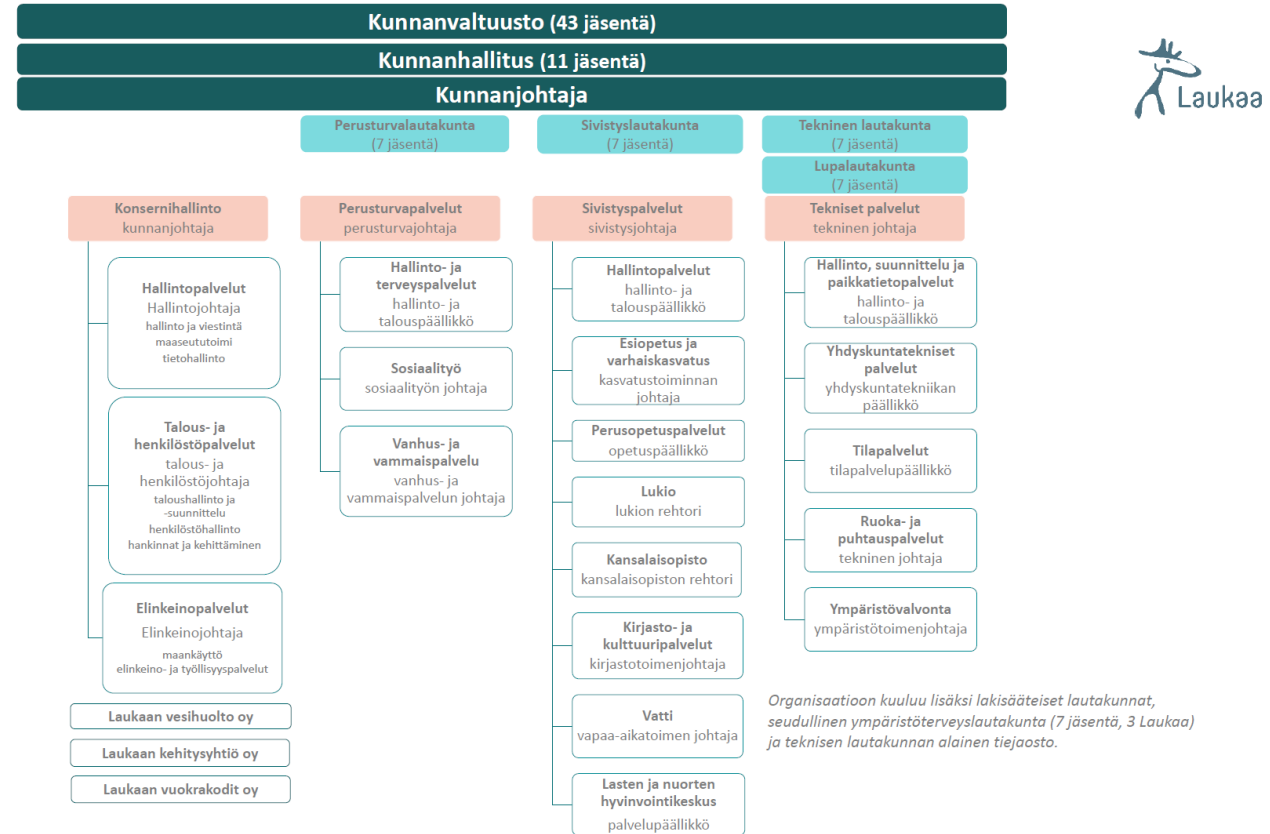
Kunnanvaltuusto (43 jäsentä)

Kunnanhallitus (11 jäsentä)

Kunnanjohtaja

Laukaa

Perusturvalautakunta
(7 jäsentä)

Sivistyslautakunta
(7 jäsentä)

Tekninen lautakunta
(7 jäsentä)

Lupalautakunta
(7 jäsentä)

Konsernihallinto
kunnanjohtaja

Hallintopalvelut
Hallintojohtaja
hallinto ja viestintä
maaseutotoimi
tietohallinto

Talous- ja henkilöstöpalvelut
talous- ja henkilöstöjohtaja
taloushallinto ja -suunnittelu
henkilöstöhallinto
hankinnat ja kehittäminen

Elinkeinopalvelut
Elinkeinojohtaja
maankäyttö
elinkeino- ja työllisyyspalvelut

Laukaan vesihuolto oy

Laukaan kehitysyhtiö oy

Laukaan vuokrakodit oy

Perusturvapalvelut
perusturvajohtaja

Hallinto- ja terveyspalvelut
hallinto- ja talouspäällikkö

Sosiaalityö
sosiaalityön johtaja

Vanhus- ja vammaispalvelu
vanhus- ja vammaispalvelun johtaja

Sivistyspalvelut
sivistysjohtaja

Hallintopalvelut
hallinto- ja talouspäällikkö

Esiopetus ja varhaiskasvatus
kasvatustoiminnan johtaja

Perusopetuspalvelut
opetuspäällikkö

Lukio
lukion rehtori

Kansalaisopisto
kansalaisopiston rehtori

Kirjasto- ja kulttuuripalvelut
kirjastotoimenjohtaja

Vatti
vapaa-aikatoimen johtaja

Lasten ja nuorten hyvinvointikeskus
palvelupäällikkö

Tekniset palvelut
tekninen johtaja

Hallinto, suunnittelu ja paikkatietopalvelut
hallinto- ja talouspäällikkö

Yhdyskuntatekniset palvelut
yhdyskuntatekniikan päällikkö

Tilapalvelut
tilapalvelupäällikkö

Ruoka- ja puhtauspalvelut
tekninen johtaja

Ympäristövalvonta
ympäristötoimenjohtaja

Organisaatioon kuuluu lisäksi lakisääteiset lautakunnat, seudullinen ympäristöterveyslautakunta (7 jäsentä, 3 Laukaa) ja teknisen lautakunnan alainen tiejaosto.